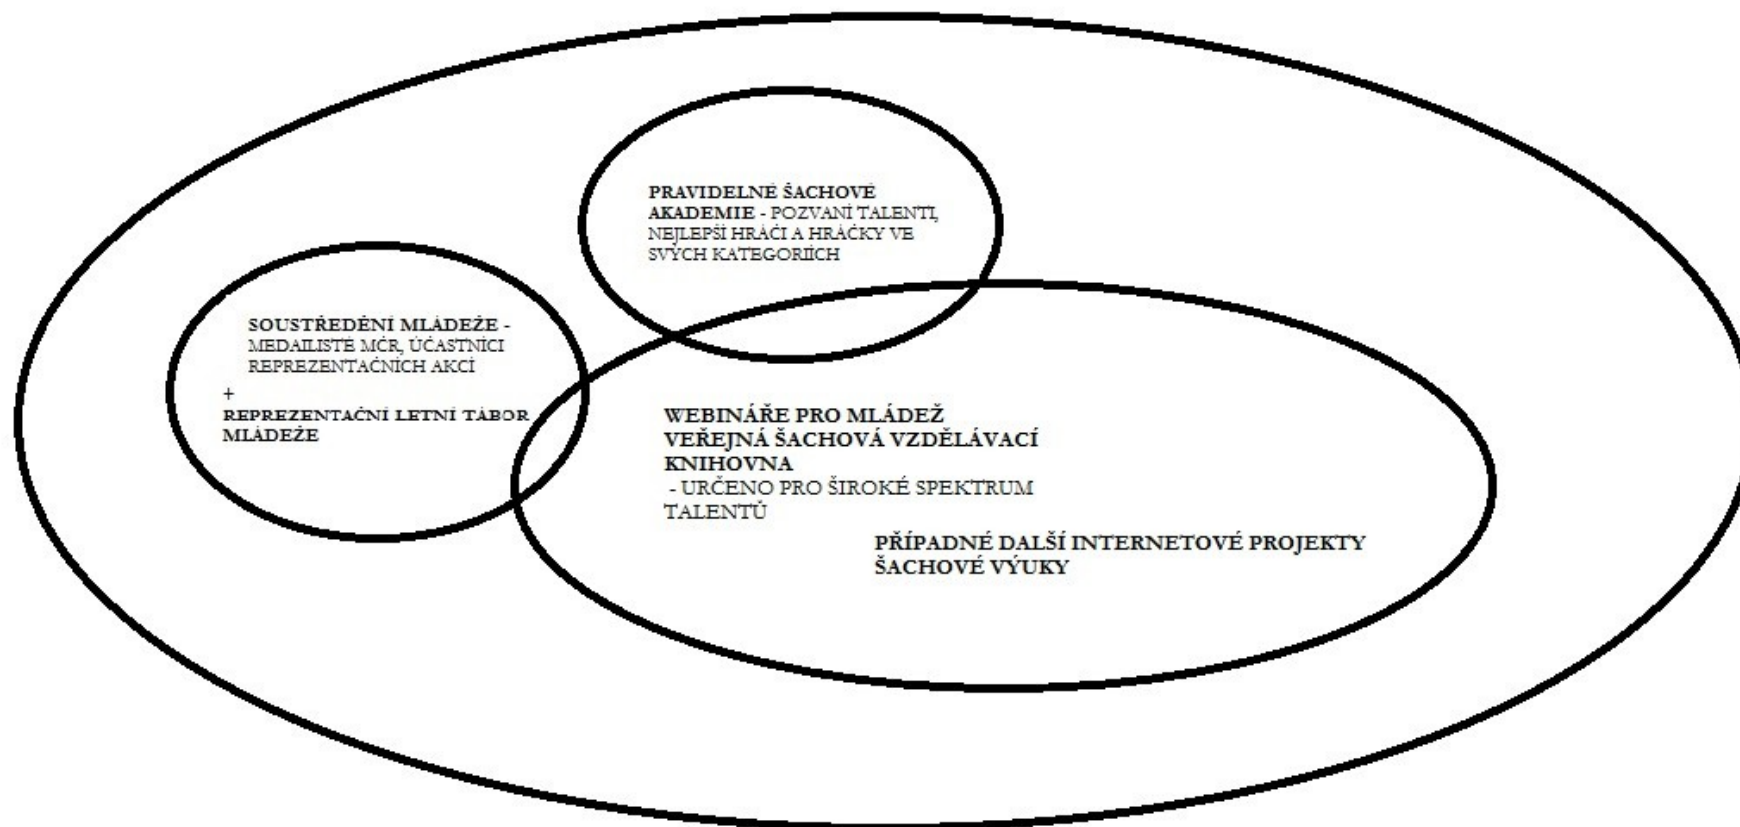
PRAVIDELNÉ ŠACHOVÉ AKADEMIE - POZVANÍ TALENTI, NEJLEPŠÍ HRÁČI A HRÁČKY VE SVÝCH KATEGORIÍCH

SOUSTŘEDĚNÍ MLÁDEŽE - MEDAILISTÉ MČR, ÚČASTNÍCI REPREZENTAČNÍCH AKCÍ
+
REPREZENTAČNÍ LETNÍ TÁBOR MLÁDEŽE

WEBINÁŘE PRO MLÁDEŽ
VEŘEJNÁ ŠACHOVÁ VZDĚLÁVACÍ KNIHOVNA
- URČENO PRO ŠIROKÉ SPEKTRUM TALENTŮ

PŘÍPADNÉ DALŠÍ INTERNETOVÉ PROJEKTY ŠACHOVÉ VÝUKY